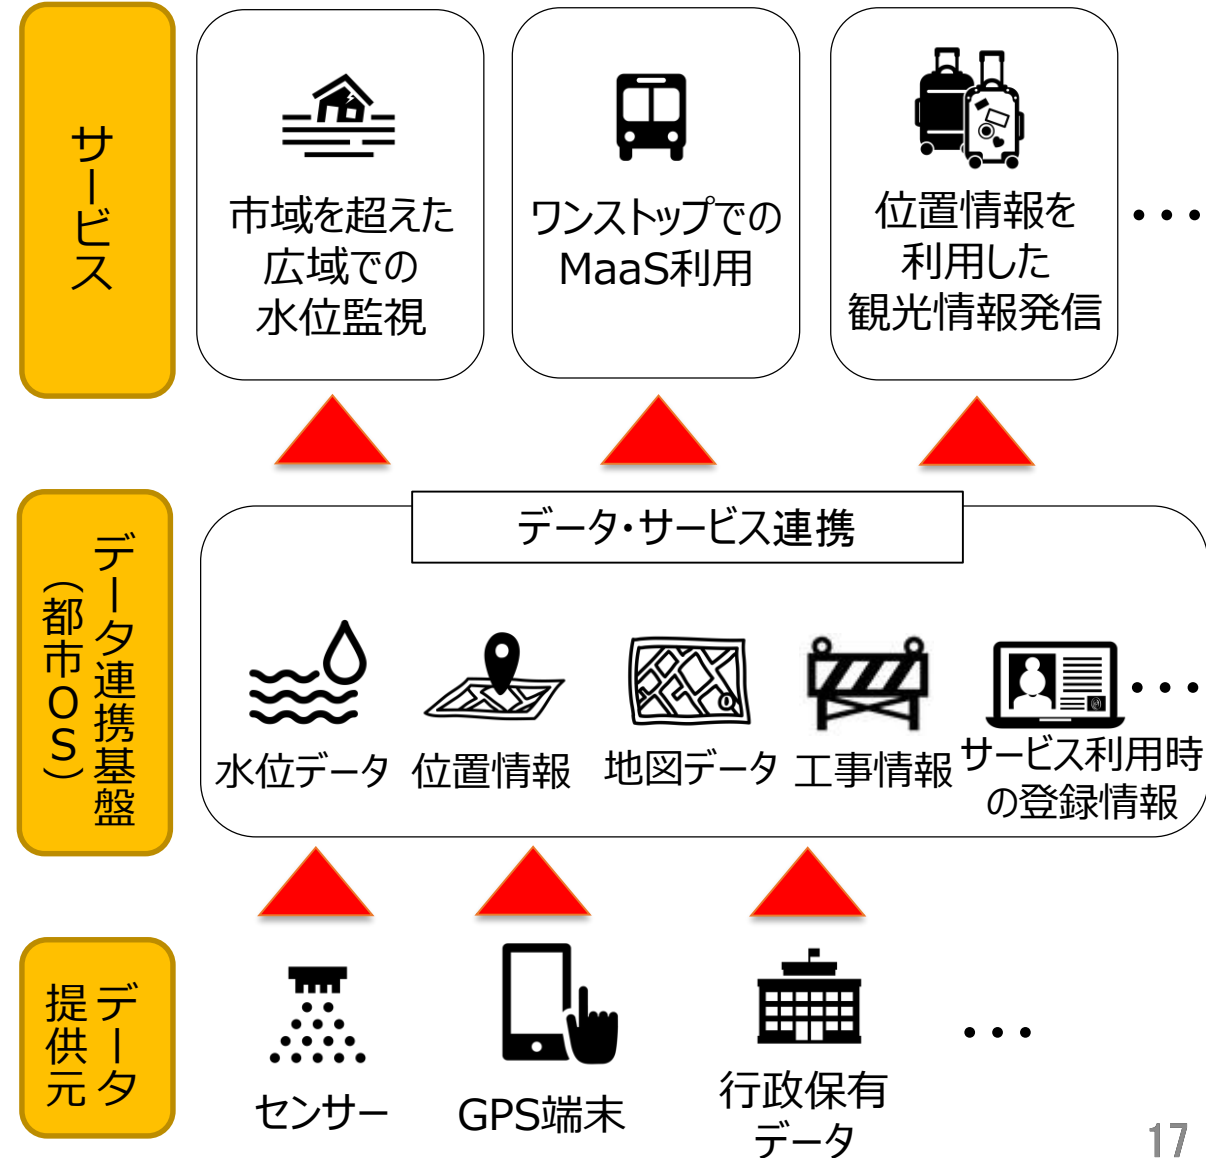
サービス

市域を超えた広域での水位監視

ワンストップでのMaaS利用

位置情報を利用した観光情報発信

・・・

データ連携基盤（都市OS）

データ・サービス連携

水位データ

位置情報

地図データ

工事情報

サービス利用時の登録情報

・・・

データ提供元

センサー

GPS端末

行政保有データ

・・・

17